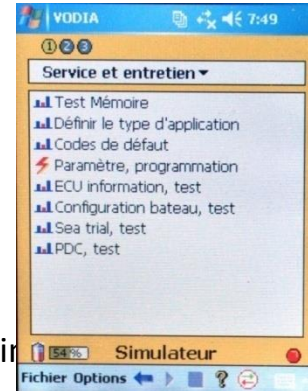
VODIA 7:49

①②③

Service et entretien ▾

Test Mémoire
Définir le type d'application
Codes de défaut
Paramètre, programmation
ECU information, test
Configuration bateau, test
Sea trial, test
PDC, test

ir

54%

Simulateur

Fichier Options